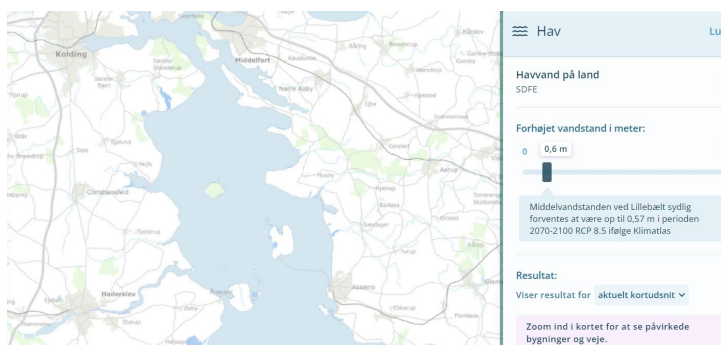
Kolding
Middelfart
Nørre Aaby
Christiansfeld
Haderslev
Assens

Hav
Lu

Havvand på land
SDFE

Forhøjet vandstand i meter:
0
0,6 m

Middelvandstanden ved Lillebælt sydlig forventes at være op til 0,57 m i perioden 2070-2100 RCP 8.5 ifølge Klimatlas

Resultat:
Viser resultat for aktuelt kortudsnit

Zoom ind i kortet for at se påvirkede bygninger og veje.